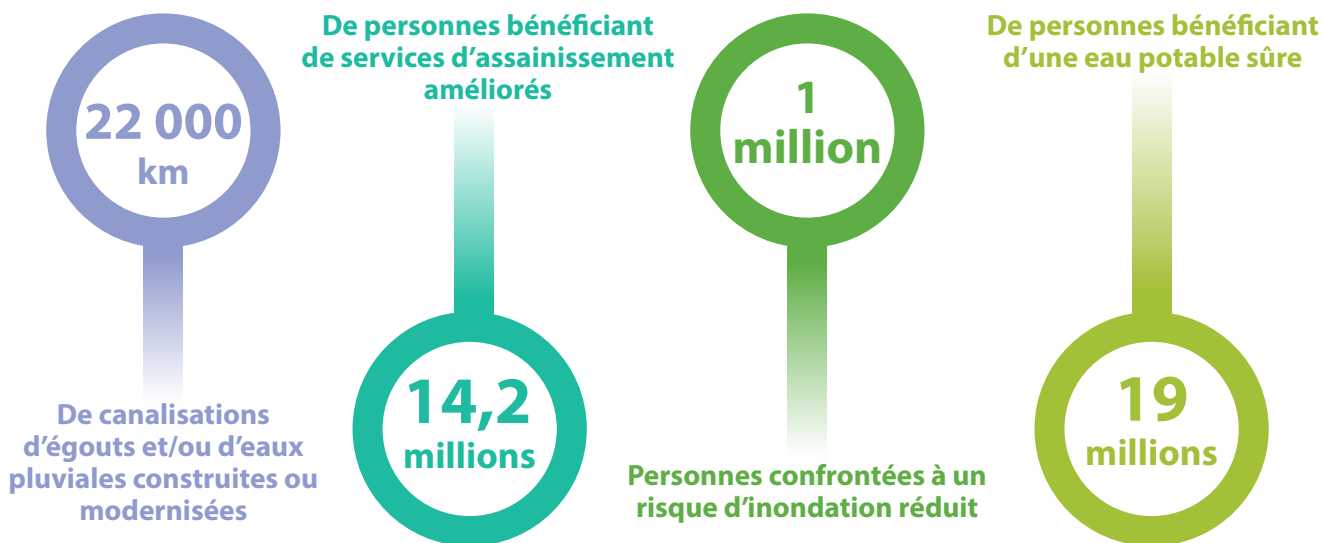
22 000
km

De canalisations d’égouts et/ou d’eaux pluviales construites ou modernisées

De personnes bénéficiant de services d’assainissement améliorés

14,2
millions

1
million

Personnes confrontées à un risque d’inondation réduit

De personnes bénéficiant d’une eau potable sûre

19
millions